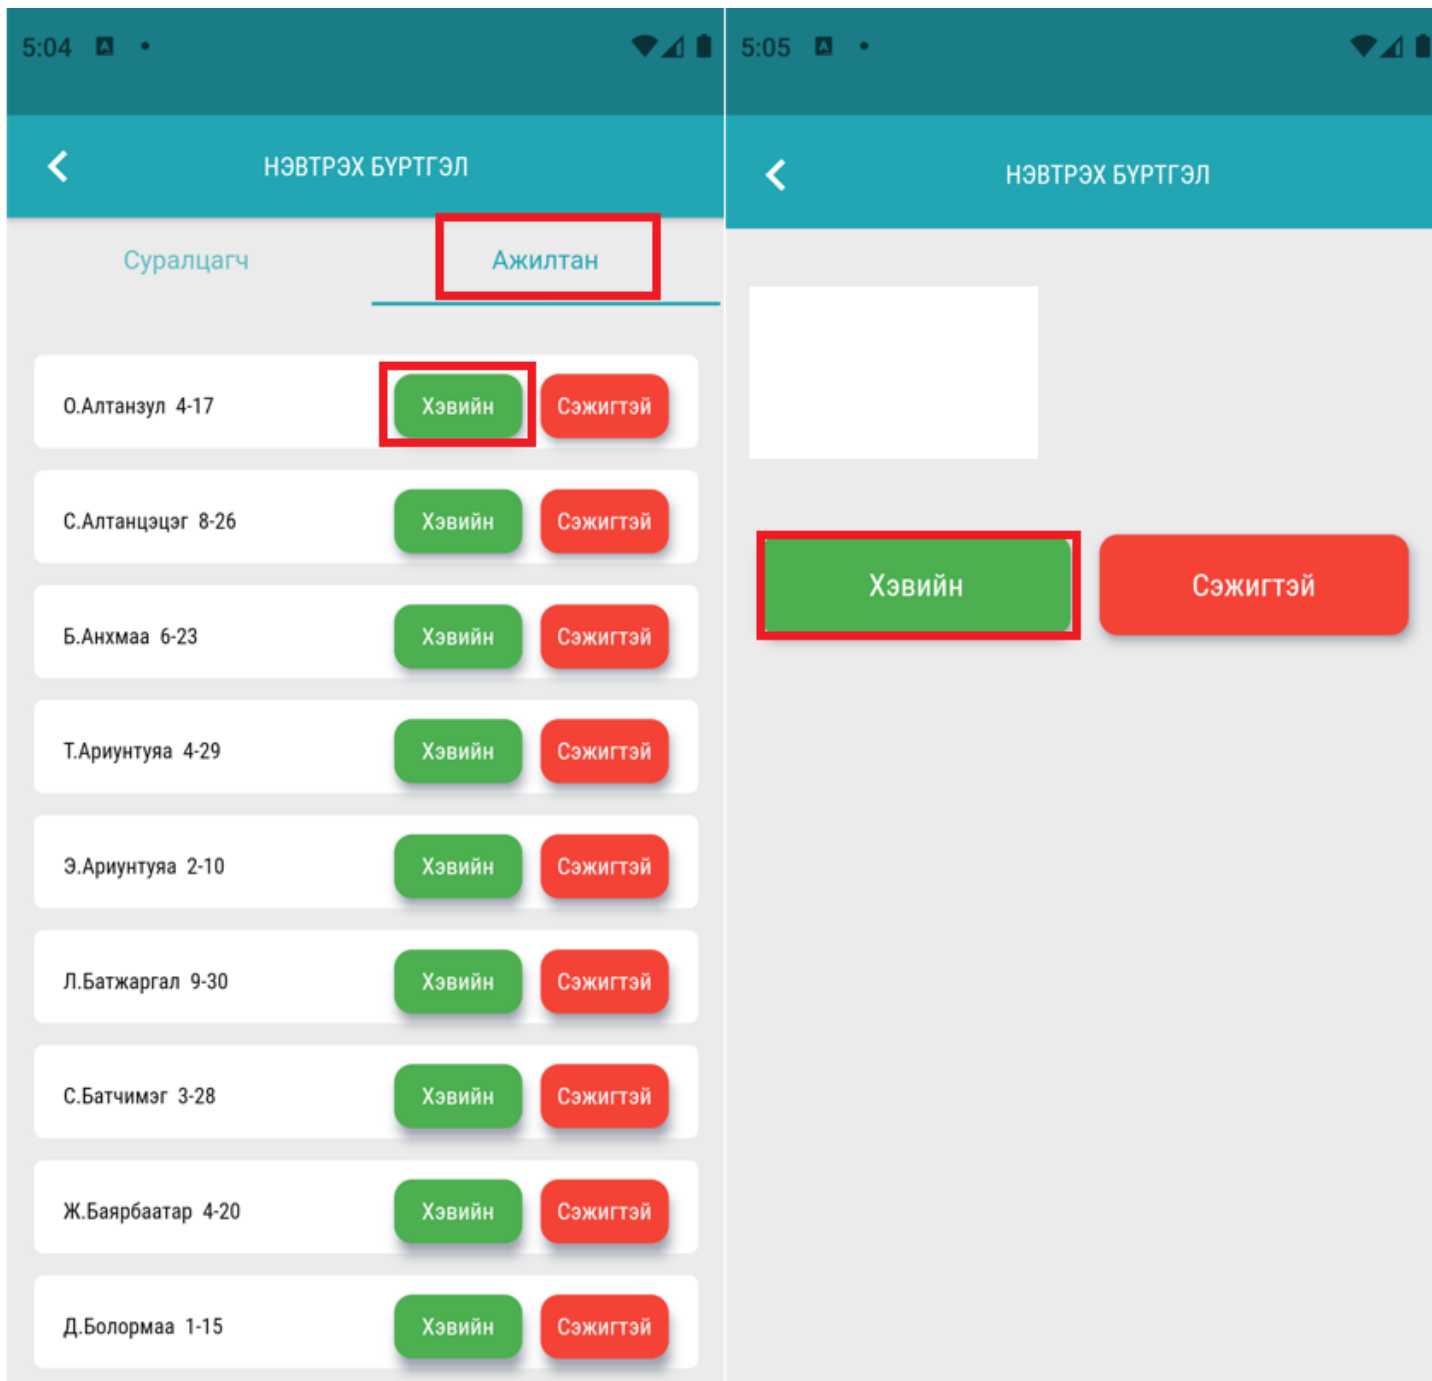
5:04

НЭВТРЭХ БҮРТГЭЛ

Суралцагч

Ажилтан

О.Алтанзул 4-17 Хэвийн Сэжигтэй

С.Алтанцэцэг 8-26 Хэвийн Сэжигтэй

Б.Анхмаа 6-23 Хэвийн Сэжигтэй

Т.Ариунтуяа 4-29 Хэвийн Сэжигтэй

Э.Ариунтуяа 2-10 Хэвийн Сэжигтэй

Л.Батжаргал 9-30 Хэвийн Сэжигтэй

С.Батчимэг 3-28 Хэвийн Сэжигтэй

Ж.Баярбаатар 4-20 Хэвийн Сэжигтэй

Д.Болормаа 1-15 Хэвийн Сэжигтэй

5:05

НЭВТРЭХ БҮРТГЭЛ

Хэвийн

Сэжигтэй